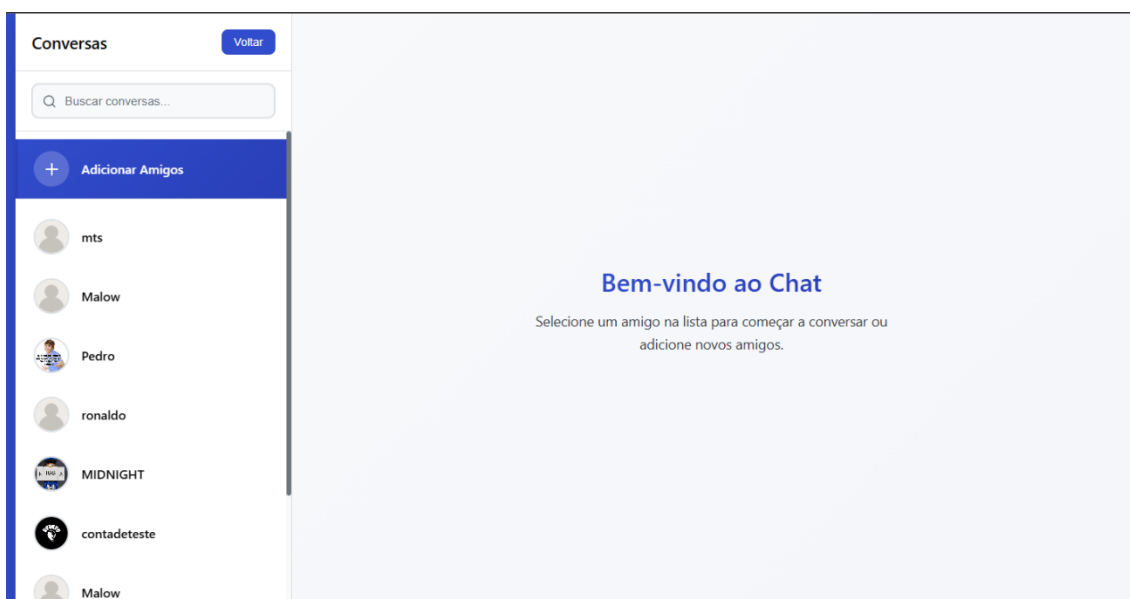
Conversas
Voltar

Buscar conversas...

+ Adicionar Amigos

mts

Malow

Pedro

ronaldo

MIDNIGHT

contadeteste

Malow

Bem-vindo ao Chat

Selecione um amigo na lista para começar a conversar ou adicione novos amigos.